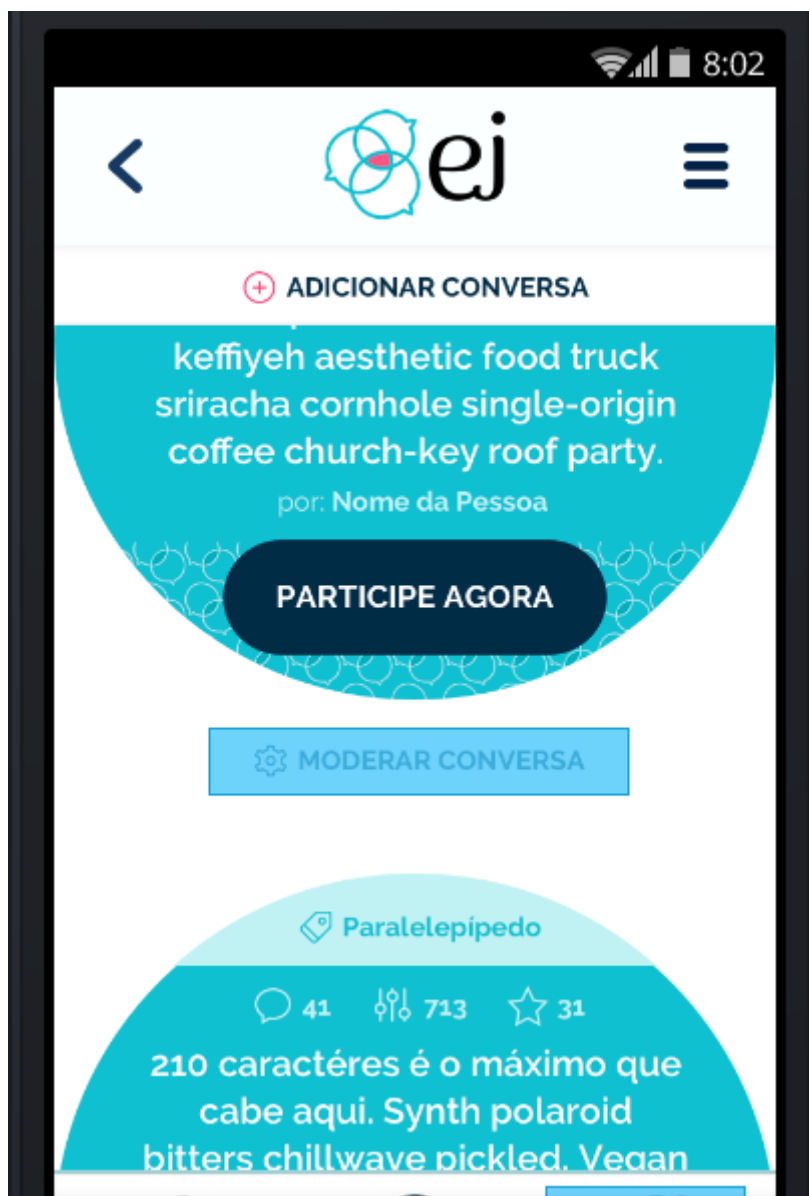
8:02

ej

ADICIONAR CONVERSA

keffiyeh aesthetic food truck sriracha cornhole single-origin coffee church-key roof party.

por: Nome da Pessoa

PARTICIPE AGORA

MODERAR CONVERSA

Paralelepípedo

41 713 31

210 caractéres é o máximo que cabe aqui. Synth polaroid bitters chillwave pickled. Vegan